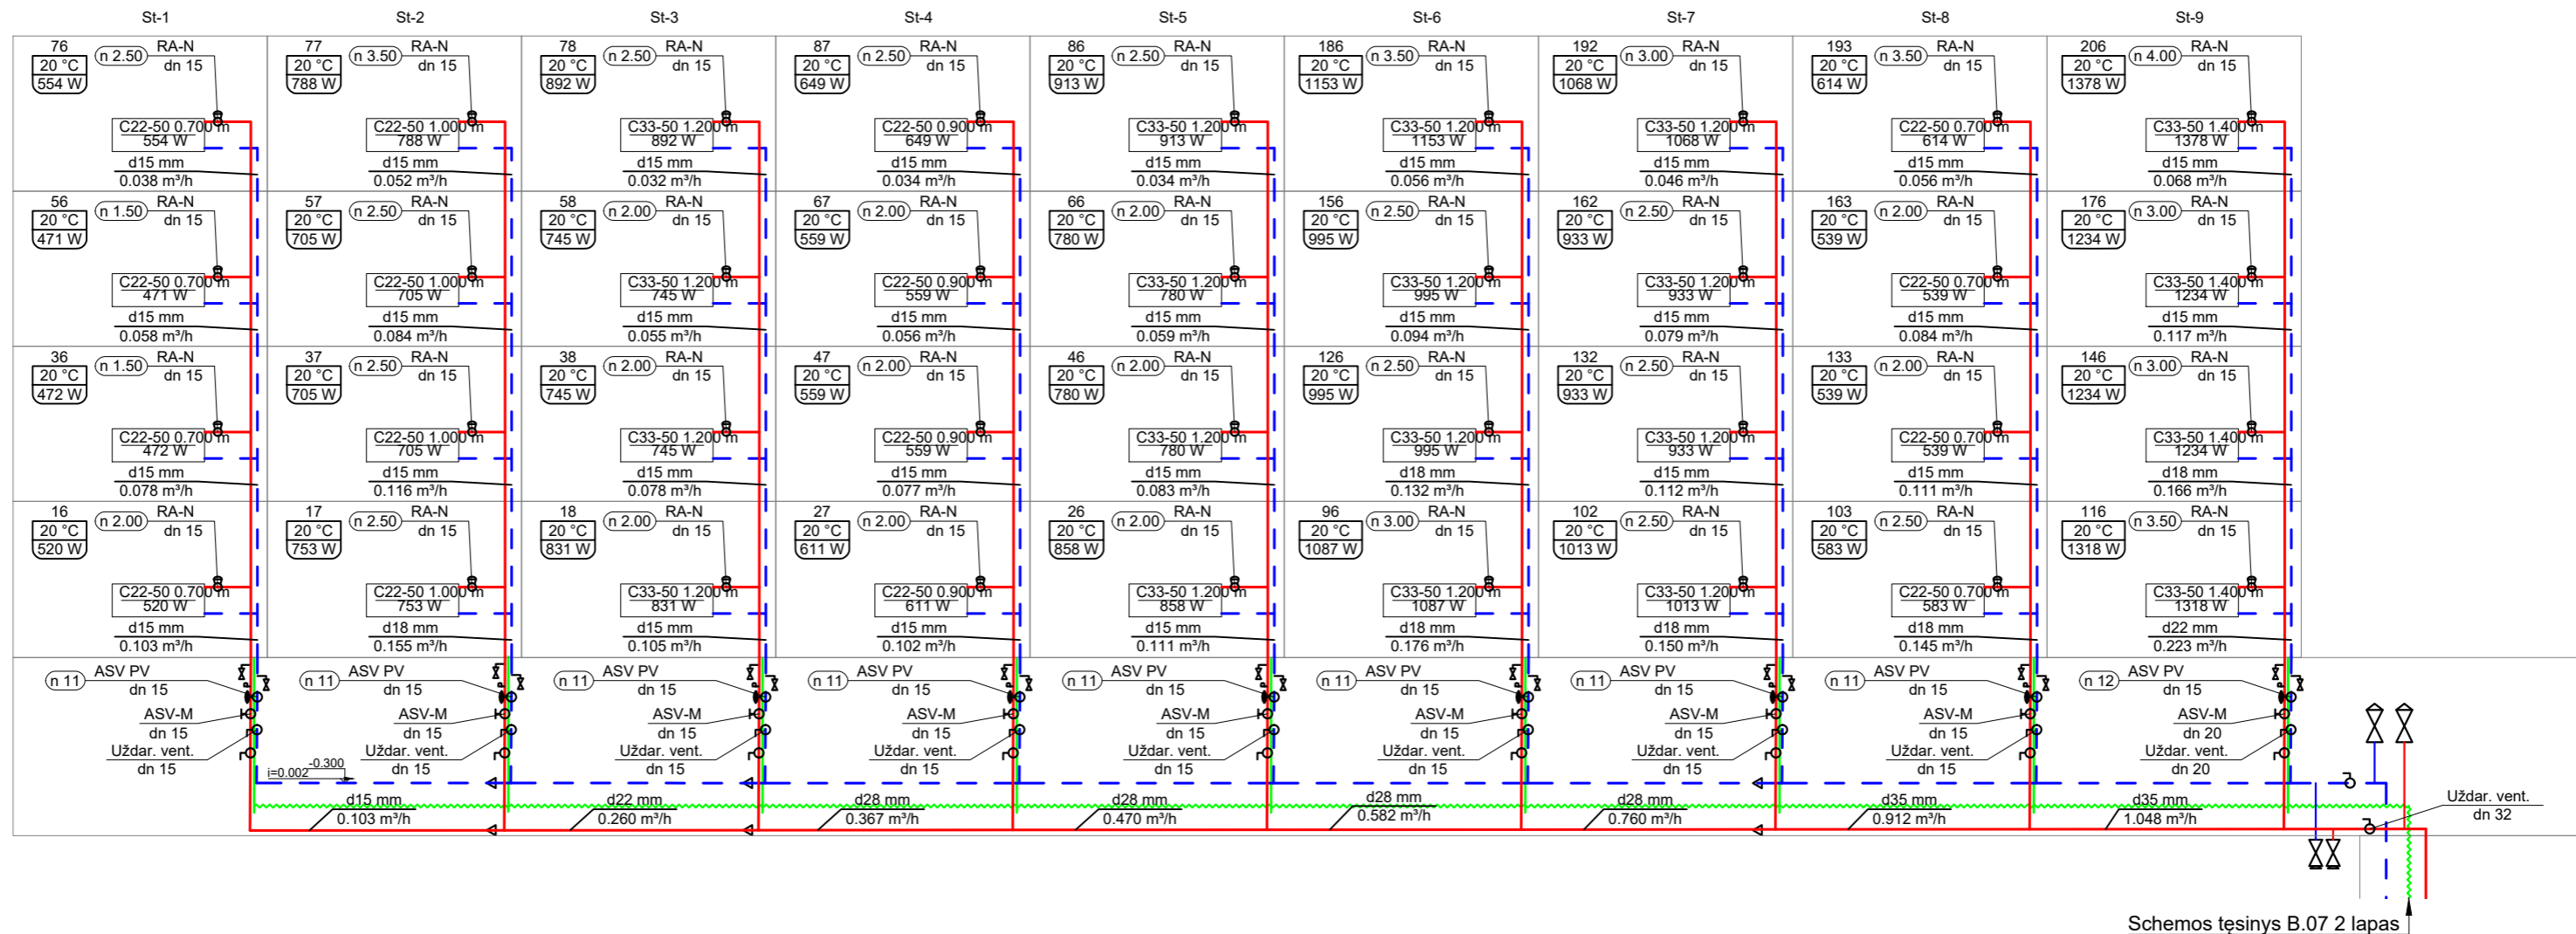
St-1 St-2 St-3 St-4 St-5 St-6 St-7 St-8 St-9

| St-1 | St-2 | St-3 | St-4 | St-5 | St-6 | St-7 | St-8 | St-9 |
|---|---|---|---|---|---|---|---|---|
| 76 20 °C 554 W n 2.50 RA-N dn 15 C22-50 0.700 m 554 W d15 mm 0.038 m³/h | 77 20 °C 788 W n 3.50 RA-N dn 15 C22-50 1.000 m 788 W d15 mm 0.052 m³/h | 78 20 °C 892 W n 2.50 RA-N dn 15 C33-50 1.200 m 892 W d15 mm 0.032 m³/h | 87 20 °C 649 W n 2.50 RA-N dn 15 C22-50 0.900 m 649 W d15 mm 0.034 m³/h | 86 20 °C 913 W n 2.50 RA-N dn 15 C33-50 1.200 m 913 W d15 mm 0.034 m³/h | 186 20 °C 1153 W n 3.50 RA-N dn 15 C33-50 1.200 m 1153 W d15 mm 0.056 m³/h | 192 20 °C 1068 W n 3.00 RA-N dn 15 C33-50 1.200 m 1068 W d15 mm 0.046 m³/h | 193 20 °C 614 W n 3.50 RA-N dn 15 C22-50 0.700 m 614 W d15 mm 0.056 m³/h | 206 20 °C 1378 W n 4.00 RA-N dn 15 C33-50 1.400 m 1378 W d15 mm 0.068 m³/h |
| 56 20 °C 471 W n 1.50 RA-N dn 15 C22-50 0.700 m 471 W d15 mm 0.058 m³/h | 57 20 °C 705 W n 2.50 RA-N dn 15 C22-50 1.000 m 705 W d15 mm 0.084 m³/h | 58 20 °C 745 W n 2.00 RA-N dn 15 C33-50 1.200 m 745 W d15 mm 0.055 m³/h | 67 20 °C 559 W n 2.00 RA-N dn 15 C22-50 0.900 m 559 W d15 mm 0.056 m³/h | 66 20 °C 780 W n 2.00 RA-N dn 15 C33-50 1.200 m 780 W d15 mm 0.059 m³/h | 156 20 °C 995 W n 2.50 RA-N dn 15 C33-50 1.200 m 995 W d15 mm 0.094 m³/h | 162 20 °C 933 W n 2.50 RA-N dn 15 C33-50 1.200 m 933 W d15 mm 0.079 m³/h | 163 20 °C 539 W n 2.00 RA-N dn 15 C22-50 0.700 m 539 W d15 mm 0.084 m³/h | 176 20 °C 1234 W n 3.00 RA-N dn 15 C33-50 1.400 m 1234 W d15 mm 0.117 m³/h |
| 36 20 °C 472 W n 1.50 RA-N dn 15 C22-50 0.700 m 472 W d15 mm 0.078 m³/h | 37 20 °C 705 W n 2.50 RA-N dn 15 C22-50 1.000 m 705 W d15 mm 0.116 m³/h | 38 20 °C 745 W n 2.00 RA-N dn 15 C33-50 1.200 m 745 W d15 mm 0.078 m³/h | 47 20 °C 559 W n 2.00 RA-N dn 15 C22-50 0.900 m 559 W d15 mm 0.077 m³/h | 46 20 °C 780 W n 2.00 RA-N dn 15 C33-50 1.200 m 780 W d15 mm 0.083 m³/h | 126 20 °C 995 W n 2.50 RA-N dn 15 C33-50 1.200 m 995 W d18 mm 0.132 m³/h | 132 20 °C 933 W n 2.50 RA-N dn 15 C33-50 1.200 m 933 W d15 mm 0.112 m³/h | 133 20 °C 539 W n 2.00 RA-N dn 15 C22-50 0.700 m 539 W d15 mm 0.111 m³/h | 146 20 °C 1234 W n 3.00 RA-N dn 15 C33-50 1.400 m 1234 W d18 mm 0.166 m³/h |
| 16 20 °C 520 W n 2.00 RA-N dn 15 C22-50 0.700 m 520 W d15 mm 0.103 m³/h | 17 20 °C 753 W n 2.50 RA-N dn 15 C22-50 1.000 m 753 W d18 mm 0.155 m³/h | 18 20 °C 831 W n 2.00 RA-N dn 15 C33-50 1.200 m 831 W d15 mm 0.105 m³/h | 27 20 °C 611 W n 2.00 RA-N dn 15 C22-50 0.900 m 611 W d15 mm 0.102 m³/h | 26 20 °C 858 W n 2.00 RA-N dn 15 C33-50 1.200 m 858 W d15 mm 0.111 m³/h | 96 20 °C 1087 W n 3.00 RA-N dn 15 C33-50 1.200 m 1087 W d18 mm 0.176 m³/h | 102 20 °C 1013 W n 2.50 RA-N dn 15 C33-50 1.200 m 1013 W d18 mm 0.150 m³/h | 103 20 °C 583 W n 2.50 RA-N dn 15 C22-50 0.700 m 583 W d18 mm 0.145 m³/h | 116 20 °C 1318 W n 3.50 RA-N dn 15 C33-50 1.400 m 1318 W d22 mm 0.223 m³/h |
| n 11 ASV PV dn 15 ASV-M dn 15 Uždar. vent. dn 15 | n 11 ASV PV dn 15 ASV-M dn 15 Uždar. vent. dn 15 | n 11 ASV PV dn 15 ASV-M dn 15 Uždar. vent. dn 15 | n 11 ASV PV dn 15 ASV-M dn 15 Uždar. vent. dn 15 | n 11 ASV PV dn 15 ASV-M dn 15 Uždar. vent. dn 15 | n 11 ASV PV dn 15 ASV-M dn 15 Uždar. vent. dn 15 | n 11 ASV PV dn 15 ASV-M dn 15 Uždar. vent. dn 15 | n 11 ASV PV dn 15 ASV-M dn 15 Uždar. vent. dn 15 | n 12 ASV PV dn 15 ASV-M dn 20 Uždar. vent. dn 20 |

i=0.002 -0.300
d15 mm 0.103 m³/h
d22 mm 0.260 m³/h
d28 mm 0.367 m³/h
d28 mm 0.470 m³/h
d28 mm 0.582 m³/h
d28 mm 0.760 m³/h
d35 mm 0.912 m³/h
d35 mm 1.048 m³/h
Uždar. vent. dn 32
Schemos tęsinys B.07 2 lapas